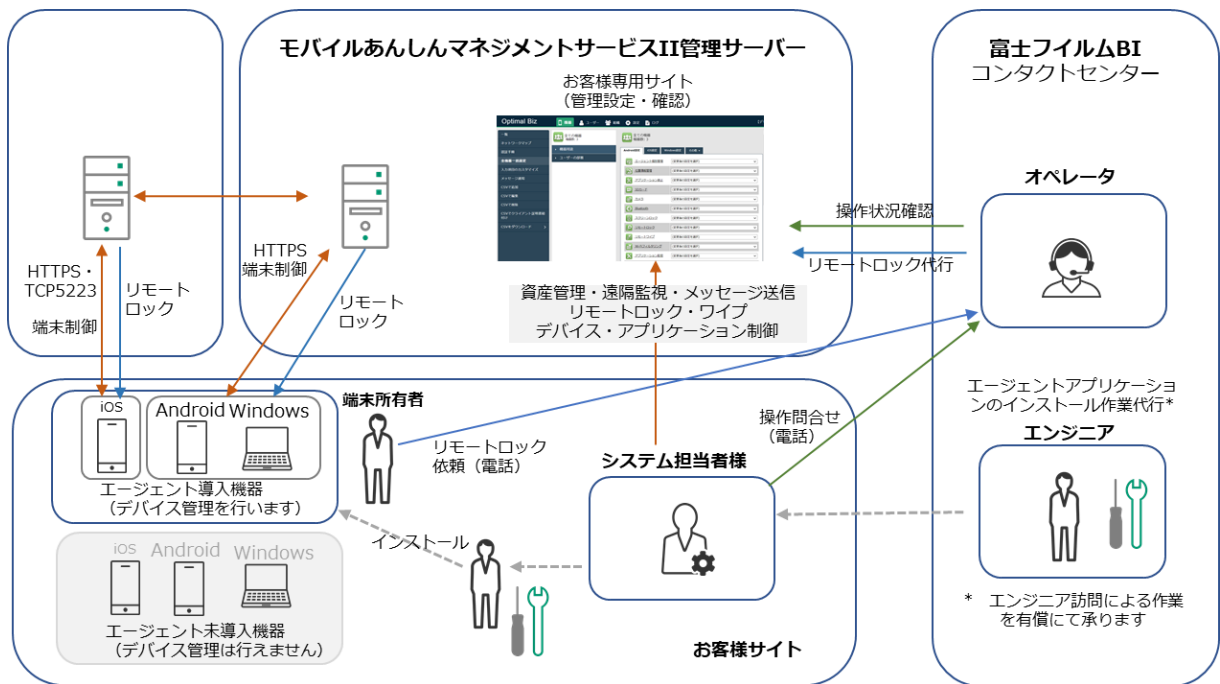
モバイルあんしんマネジメントサービスII管理サーバー

お客様専用サイト
（管理設定・確認）

Optimal Biz

富士フイルムBI
コンタクトセンター

オペレータ

操作状況確認

リモートロック代行

HTTPS・
TCP5223
端末制御

リモート
ロック

HTTPS
端末制御

リモート
ロック

資産管理・遠隔監視・メッセージ送信
リモートロック・ワイプ
デバイス・アプリケーション制御

エージェントアプリケーションのインストール作業代行*

エンジニア

iOS

Android Windows

エージェント導入機器
（デバイス管理を行います）

端末所有者

リモートロック
依頼（電話）

操作問合せ
（電話）

システム担当者様

インストール

iOS Android Windows

エージェント未導入機器
（デバイス管理は行えません）

お客様サイト

* エンジニア訪問による作業を有償にて承ります